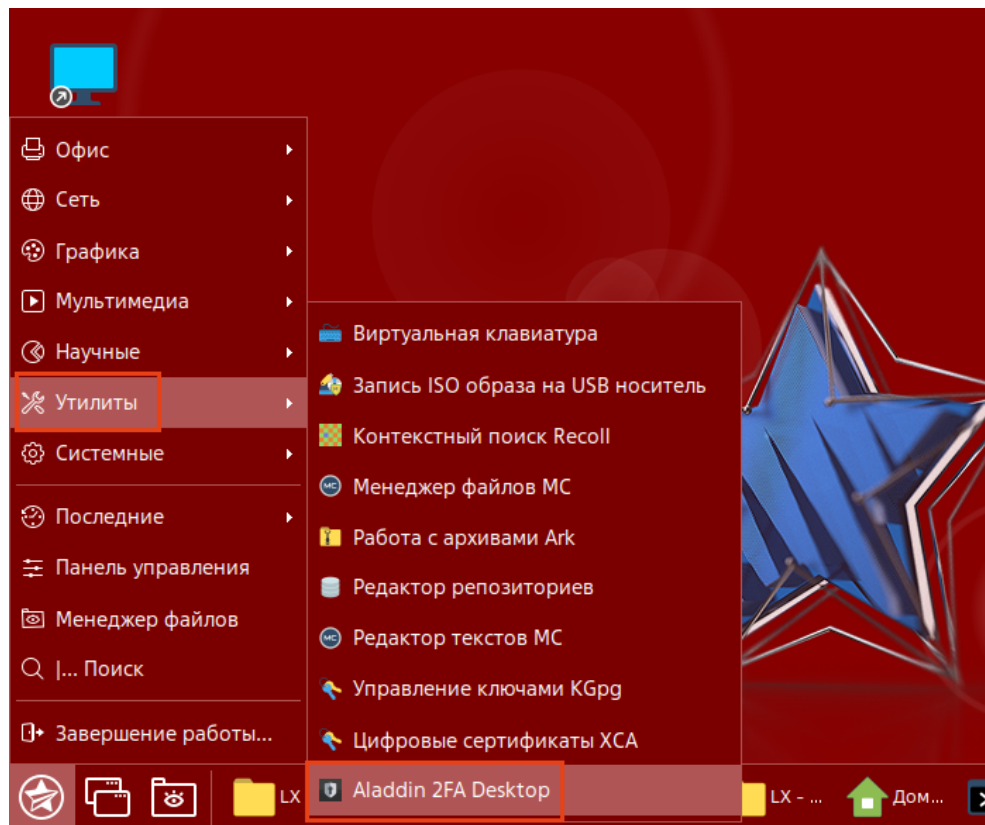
Офис
Сеть
Графика
Мультимедиа
Научные
Утилиты
Системные
Последние
Панель управления
Менеджер файлов
|... Поиск
Завершение работы...

Виртуальная клавиатура
Запись ISO образа на USB носитель
Контекстный поиск Recoll
Менеджер файлов MC
Работа с архивами Ark
Редактор репозиториев
Редактор текстов MC
Управление ключами KGpg
Цифровые сертификаты XCA
Aladdin 2FA Desktop

LX
LX - ...
Дом...